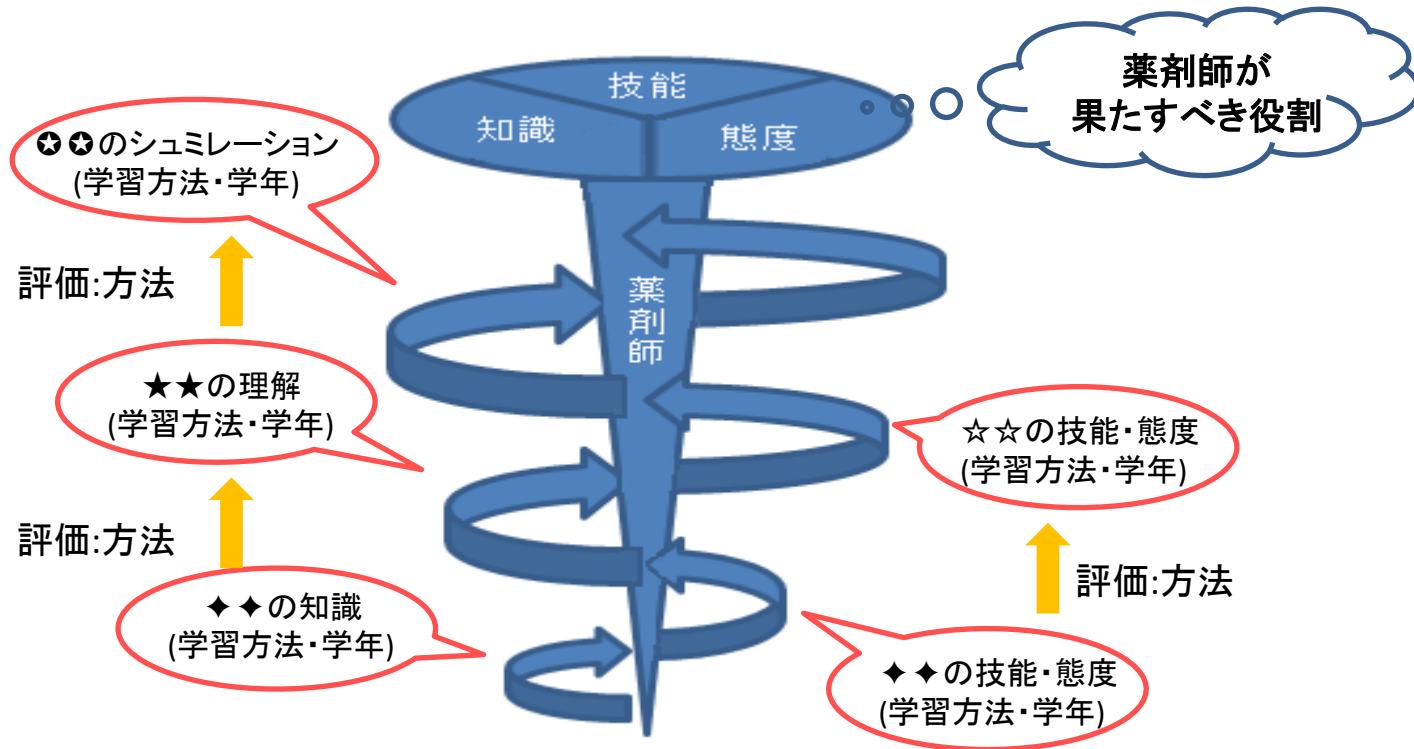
技能
知識
態度

薬剤師が
果たすべき役割

✪✪のシュミレーション
(学習方法・学年)

評価:方法

★★の理解
(学習方法・学年)

評価:方法

✦✦の知識
(学習方法・学年)

薬
剤
師

☆☆の技能・態度
(学習方法・学年)

評価:方法

✦✦の技能・態度
(学習方法・学年)